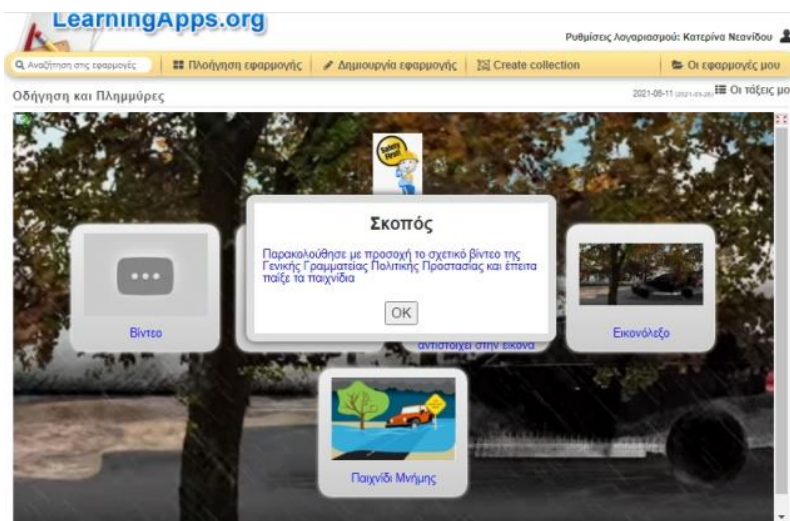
LearningApps.org

Ρυθμίσεις Λογαριασμού: Κατερίνα Νεανίδου

Αναζήτηση στις εφαρμογές | Πλοήγηση εφαρμογής | Δημιουργία εφαρμογής | Create collection | Οι εφαρμογές μου

Οδήγηση και Πλημμύρες

2021-08-11 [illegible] Οι τάξεις μο

Safety first

Σκοπός

Παρακολούθησε με προσοχή το σχετικό βίντεο της Γενικής Γραμματείας Πολιτικής Προστασίας και έπειτα παίξε τα παιχνίδια

OK

Βίντεο

αντιστοιχεί στην εικόνα

Εικονόλεξο

Παιχνίδι Μνήμης